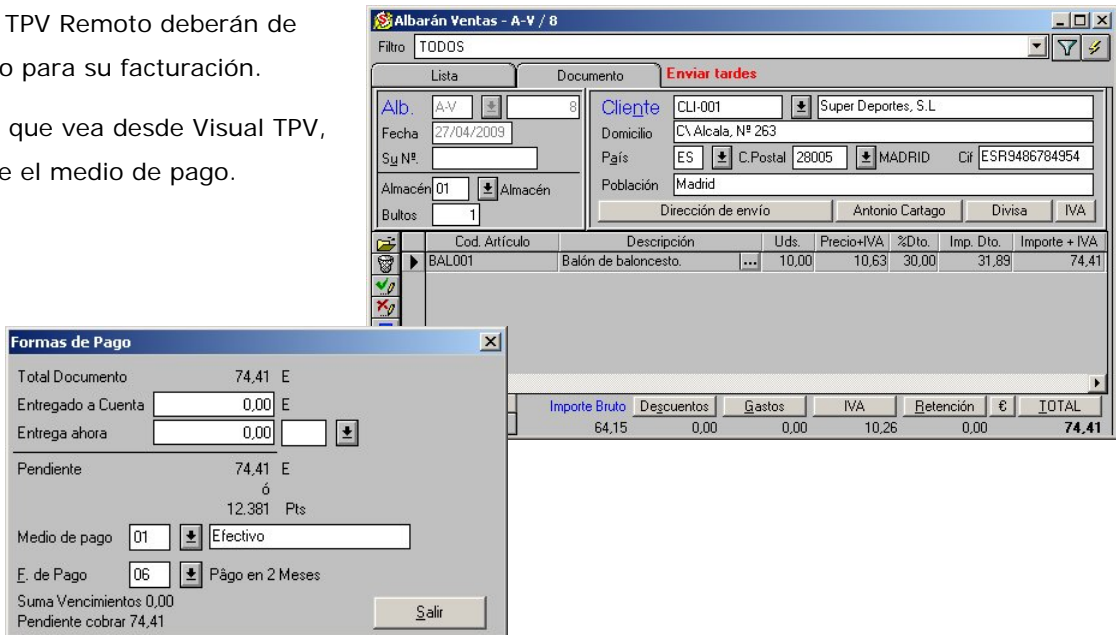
TPV Remoto deberán de
o para su facturación.

que vea desde Visual TPV,
e el medio de pago.

Albarán Ventas - A-V / 8

Filtro TODOS

Lista | Documento | Enviar tardes

Alb. A-V 8
Fecha 27/04/2009
Su Nº.
Almacén 01 Almacén
Bultos 1

Cliente CLI-001 Super Deportes, S.L
Domicilio C\ Alcala, Nº 263
País ES C.Postal 28005 MADRID Cif ESR9486784954
Población Madrid

Dirección de envío | Antonio Cartago | Divisa | IVA

| Cod. Artículo | Descripción | Uds. | Precio+IVA | %Dto. | Imp. Dto. | Importe + IVA |
|---|---|---|---|---|---|---|
| BAL001 | Balón de baloncesto. | 10,00 | 10,63 | 30,00 | 31,89 | 74,41 |

| Importe Bruto | Descuentos | Gastos | IVA | Retención | € | TOTAL |
|---|---|---|---|---|---|---|
| 64,15 | 0,00 | 0,00 | 10,26 | 0,00 | | 74,41 |

Formas de Pago

Total Documento 74,41 E
Entregado a Cuenta 0,00 E
Entrega ahora 0,00
Pendiente 74,41 E
ó
12.381 Pts
Medio de pago 01 Efectivo
F. de Pago 06 Pägo en 2 Meses
Suma Vencimientos 0,00
Pendiente cobrar 74,41
Salir